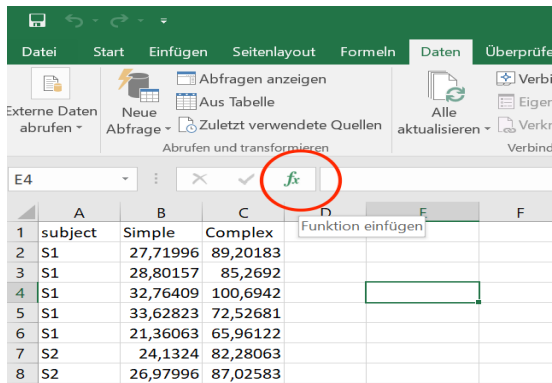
Datei Start Einfügen Seitenlayout Formeln Daten Überprüfen

Externe Daten abrufen

Neue Abfrage

Abfragen anzeigen

Aus Tabelle

Zuletzt verwendete Quellen

Abrufen und transformieren

Alle aktualisieren

Verbi

Eigen

Verkn

Verbind

E4

$f_x$

Funktion einfügen

|   | A | B | C | D | E | F |
|---|---|---|---|---|---|---|
| 1 | subject | Simple | Complex | | | |
| 2 | S1 | 27,71996 | 89,20183 | | | |
| 3 | S1 | 28,80157 | 85,2692 | | | |
| 4 | S1 | 32,76409 | 100,6942 | | | |
| 5 | S1 | 33,62823 | 72,52681 | | | |
| 6 | S1 | 21,36063 | 65,96122 | | | |
| 7 | S2 | 24,1324 | 82,28063 | | | |
| 8 | S2 | 26,97996 | 87,02583 | | | |